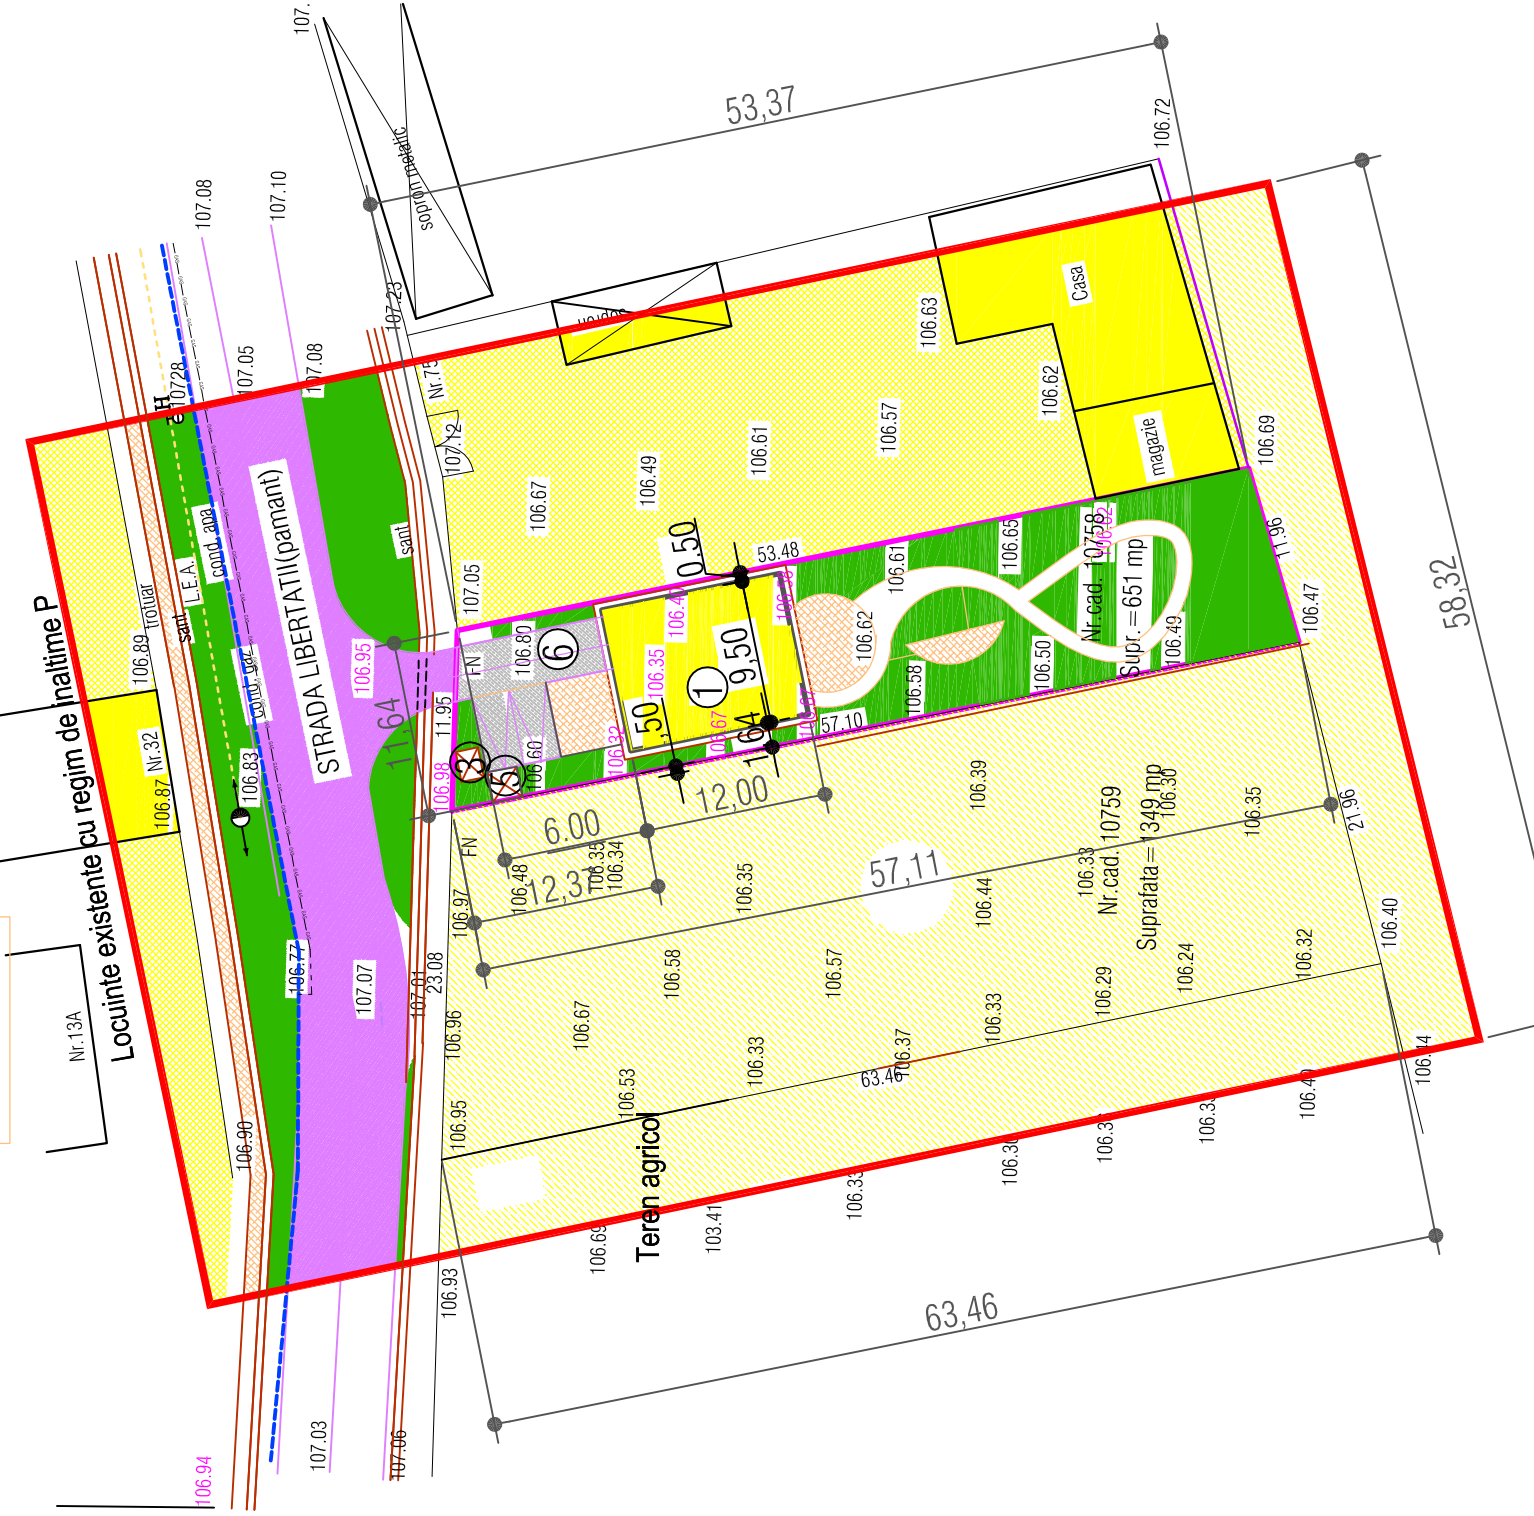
107.
53,37
106.72
sopron metalic
107.08
107.10
107.23
107.05
107.08
10728
Nr.75
107.12
106.63
Casa
106.62
106.57
106.61
106.49
106.67
magazie
106.69
STRADA LIBERTATII(pamant)
sant
cond. apa
L.E.A.
sant
trotuar
cond. gaz
106.89
Nr.32
106.87
106.83
Locuinte existente cu regim de inaltime P
Nr.13A
0.50
53.48
106.61
106.65
Nr.cad. 10758
Supr.=651 mp
106.62
11.96
106.47
58,32
106.95
11,64
11.95
106.98
FN
106.80
6
106.35
1
9,50
50
106.62
106.58
106.50
106.49
57.10
1,64
106.60
106.32
106.67
3
5
12,00
6.00
12,37
106.35
106.34
106.48
FN
106.39
106.33
Nr.cad. 10759
Suprafata=1349 mp
106.30
106.35
21.96
57,11
106.35
106.44
106.97
106.77
107.07
107.01
23.08
106.58
106.57
106.29
106.24
106.32
106.40
106.96
106.67
106.33
106.37
106.33
63.46
106.14
106.90
106.95
106.53
Teren agricol
103.41
106.69
106.33
106.30
106.3
106.3
106.4
63,46
106.93
107.03
107.06
106.94